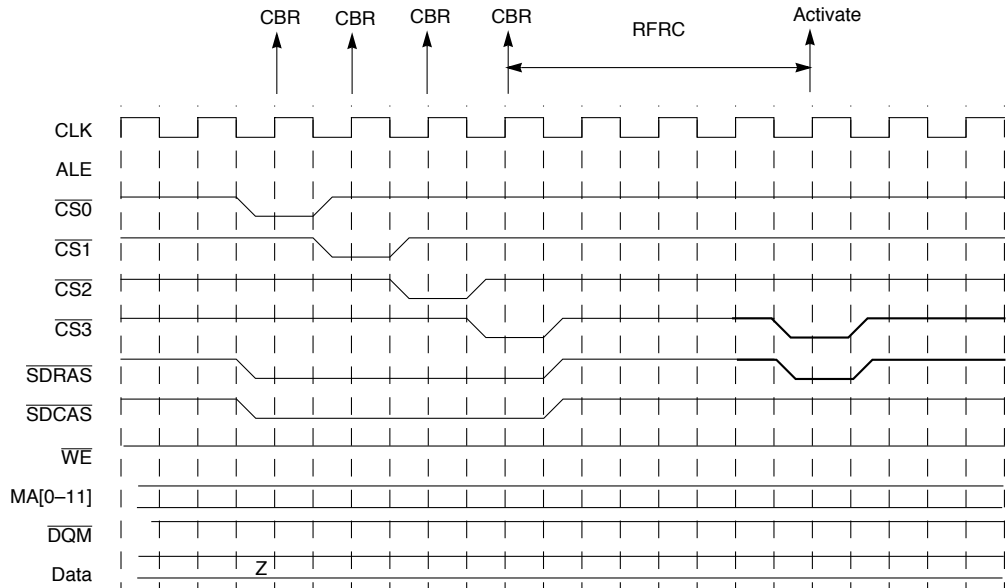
CBR CBR CBR CBR RFRC Activate

CLK

ALE

$\overline{CS0}$

$\overline{CS1}$

$\overline{CS2}$

$\overline{CS3}$

$\overline{SDRAS}$

$\overline{SDCAS}$

$\overline{WE}$

MA[0–11]

$\overline{DQM}$

Data

Z